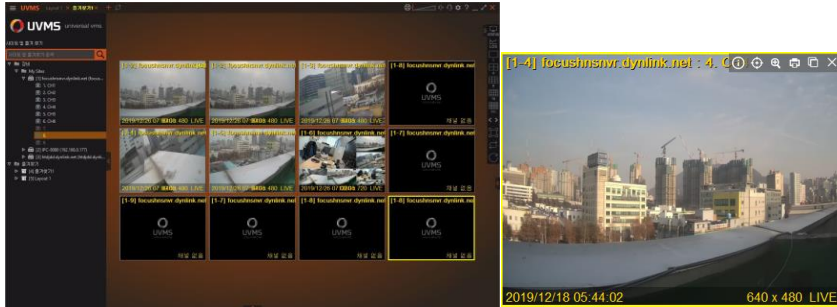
UVMS Layout 1 즐겨찾기

UVMS Universal VMS

사이트 및 즐겨찾기

My Sites

focushnsnvr.dynlink.net

1. CH1
2. CH2
3. CH3
4. CH4
5. CH5
6. CH6

즐겨찾기

Layout 1

[1-1] focushnsnvr.dynlink.net
2019/12/26 07 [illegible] 480 LIVE

[1-2] focushnsnvr.dynlink.net
2019/12/26 07 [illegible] 480 LIVE

[1-3] focushnsnvr.dynlink.net
2019/12/26 07 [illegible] 480 LIVE

[1-4] focushnsnvr.dynlink.net
UVMS
채널 없음

[1-5] focushnsnvr.dynlink.net
2019/12/26 07 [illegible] 480 LIVE

[1-6] focushnsnvr.dynlink.net
2019/12/26 07 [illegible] 720 LIVE

[1-7] focushnsnvr.dynlink.net
UVMS
채널 없음

[1-8] focushnsnvr.dynlink.net
UVMS
채널 없음

[1-9] focushnsnvr.dynlink.net
UVMS
채널 없음

[1-10] focushnsnvr.dynlink.net
UVMS
채널 없음

[1-11] focushnsnvr.dynlink.net
UVMS
채널 없음

[1-12] focushnsnvr.dynlink.net
UVMS
채널 없음

[1-4] focushnsnvr.dynlink.net : 4. C

2019/12/18 05:44:02

640 x 480 LIVE